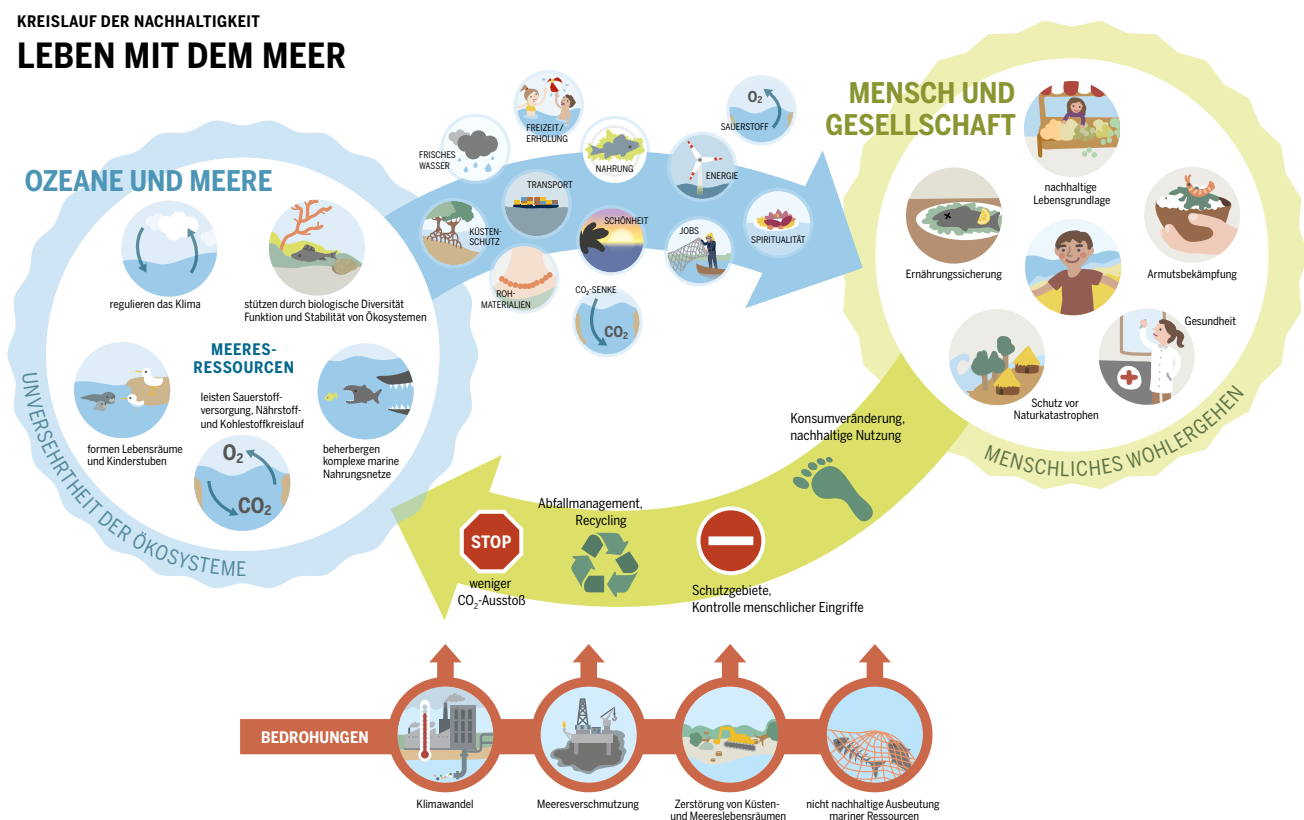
KREISLAUF DER NACHHALTIGKEIT
LEBEN MIT DEM MEER

OZEANE UND MEERE

regulieren das Klima

stützen durch biologische Diversität Funktion und Stabilität von Ökosystemen

MEERES-RESSOURCEN

leisten Sauerstoffversorgung, Nährstoff- und Kohlestoffkreislauf

formen Lebensräume und Kinderstuben

$O_2$

$CO_2$

beherbergen komplexe marine Nahrungsnetze

UNVERSEHRTHEIT DER ÖKOSYSTEME

FRISCHES WASSER

FREIZEIT/ERHOLUNG

NAHRUNG

SAUERSTOFF

$O_2$

ENERGIE

TRANSPORT

KÜSTENSCHUTZ

SCHÖNHEIT

JOBS

SPIRITUALITÄT

ROHMATERIALIEN

$CO_2$-SENKE

$CO_2$

MENSCH UND GESELLSCHAFT

nachhaltige Lebensgrundlage

Ernährungssicherung

Armutsbekämpfung

Gesundheit

Schutz vor Naturkatastrophen

MENSCHLICHES WOHLERGEHEN

Konsumveränderung, nachhaltige Nutzung

Abfallmanagement, Recycling

STOP

weniger $CO_2$-Ausstoß

Schutzgebiete, Kontrolle menschlicher Eingriffe

BEDROHUNGEN

Klimawandel

Meeresverschmutzung

Zerstörung von Küsten- und Meereslebensräumen

nicht nachhaltige Ausbeutung mariner Ressourcen